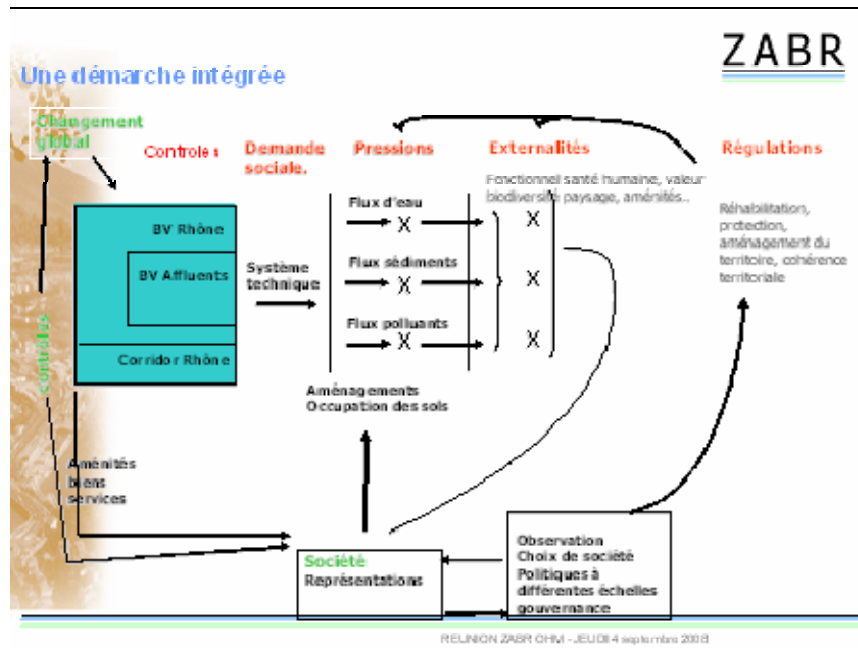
ZABR

Une démarche intégrée

Changement global

Controles

Demande sociale.

Pressions

Externalités

Régulations

Fonctionnel santé humaine, valeur biodiversité paysage, aménités..

Réhabilitation, protection, aménagement du territoire, cohérence territoriale

BV Rhône

BV Affluents

Corridor Rhône

contrôles

Système technique

Flux d'eau

Flux sédiments

Flux polluants

X

X

X

X

X

X

Aménagements
Occupation des sols

Aménités biens services

Société
Représentations

Observation
Choix de société
Politiques à différentes échelles
gouvernance

REUNION ZABR OHM - JEUDI 4 septembre 2008